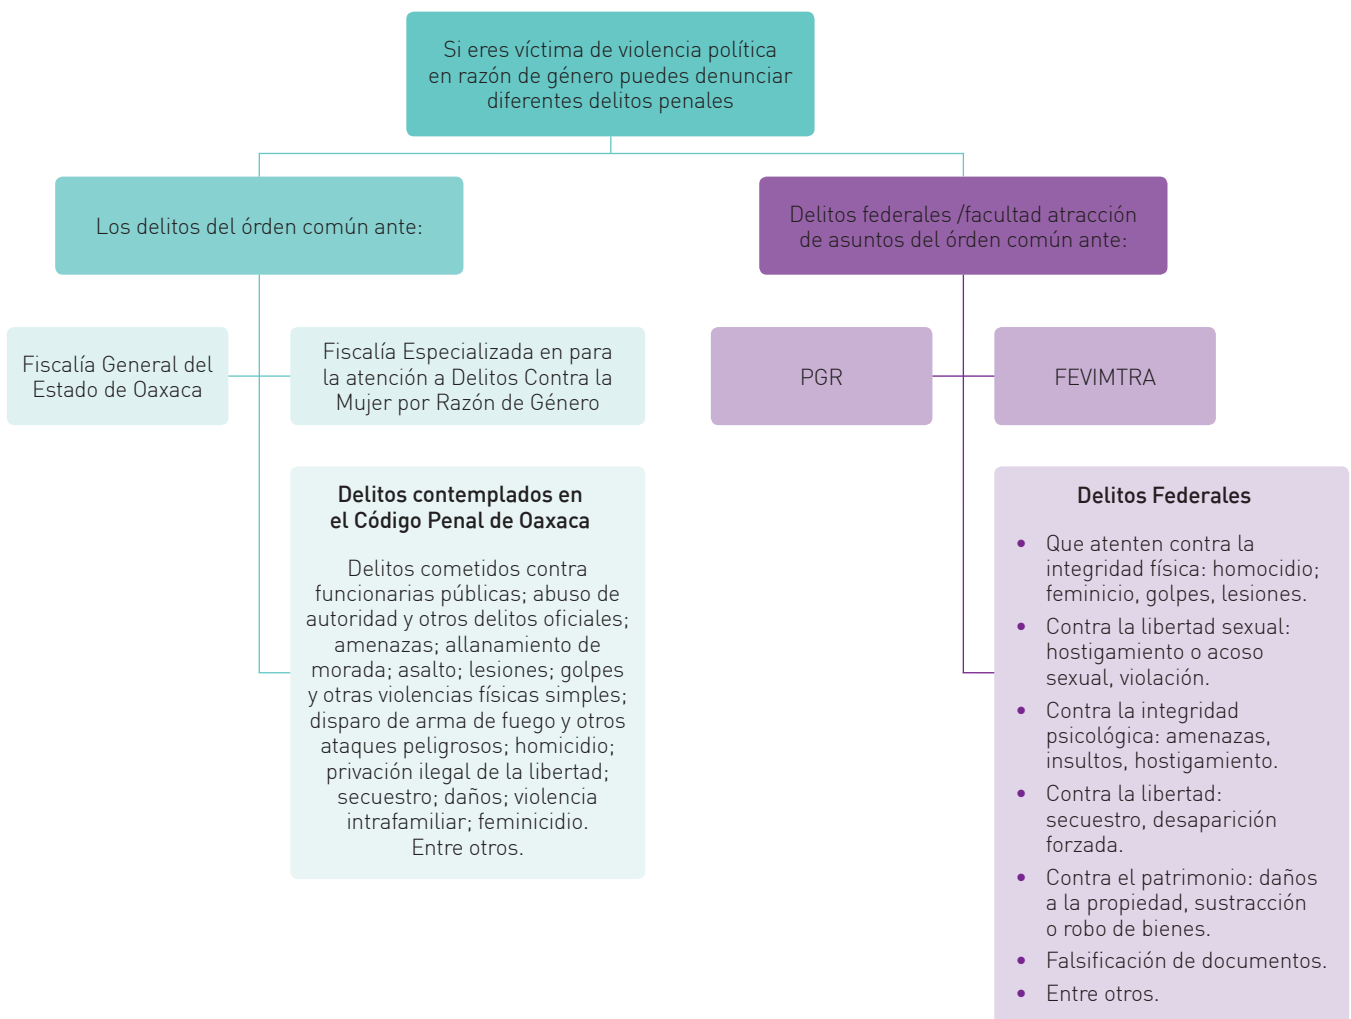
Si eres víctima de violencia política en razón de género puedes denunciar diferentes delitos penales

Los delitos del órden común ante:

Fiscalía General del Estado de Oaxaca

Fiscalía Especializada en para la atención a Delitos Contra la Mujer por Razón de Género

**Delitos contemplados en el Código Penal de Oaxaca**

Delitos cometidos contra funcionarias públicas; abuso de autoridad y otros delitos oficiales; amenazas; allanamiento de morada; asalto; lesiones; golpes y otras violencias físicas simples; disparo de arma de fuego y otros ataques peligrosos; homicidio; privación ilegal de la libertad; secuestro; daños; violencia intrafamiliar; feminicidio. Entre otros.

Delitos federales /facultad atracción de asuntos del órden común ante:

PGR

FEVIMTRA

**Delitos Federales**

- Que atenten contra la integridad física: homocidio; feminicio, golpes, lesiones.
- Contra la libertad sexual: hostigamiento o acoso sexual, violación.
- Contra la integridad psicológica: amenazas, insultos, hostigamiento.
- Contra la libertad: secuestro, desaparición forzada.
- Contra el patrimonio: daños a la propiedad, sustracción o robo de bienes.
- Falsificación de documentos.
- Entre otros.